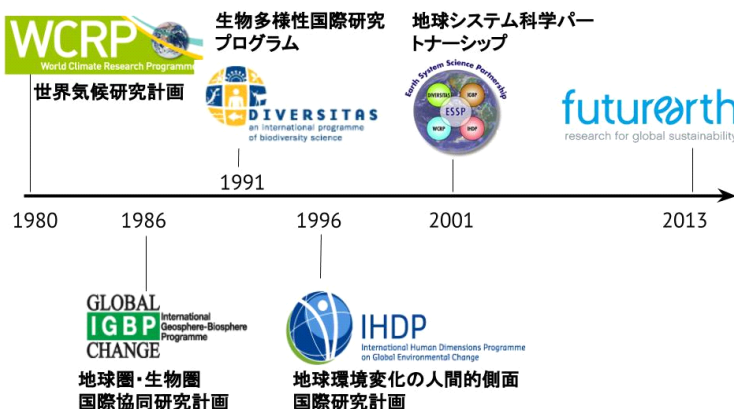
WCRP
World Climate Research Programme
世界気候研究計画

生物多様性国際研究プログラム

DIVERSITAS
an international programme of biodiversity science

1991

地球システム科学パートナーシップ

Earth System Science Partnership
DIVERSITAS IGBP ESSP WCRP IHDP

futurearth
research for global sustainability

1980 1986 1996 2001 2013

GLOBAL
IGBP
CHANGE
International Geosphere-Biosphere Programme

地球圏・生物圏国際協同研究計画

IHDP
International Human Dimensions Programme on Global Environmental Change

地球環境変化の人間的側面国際研究計画